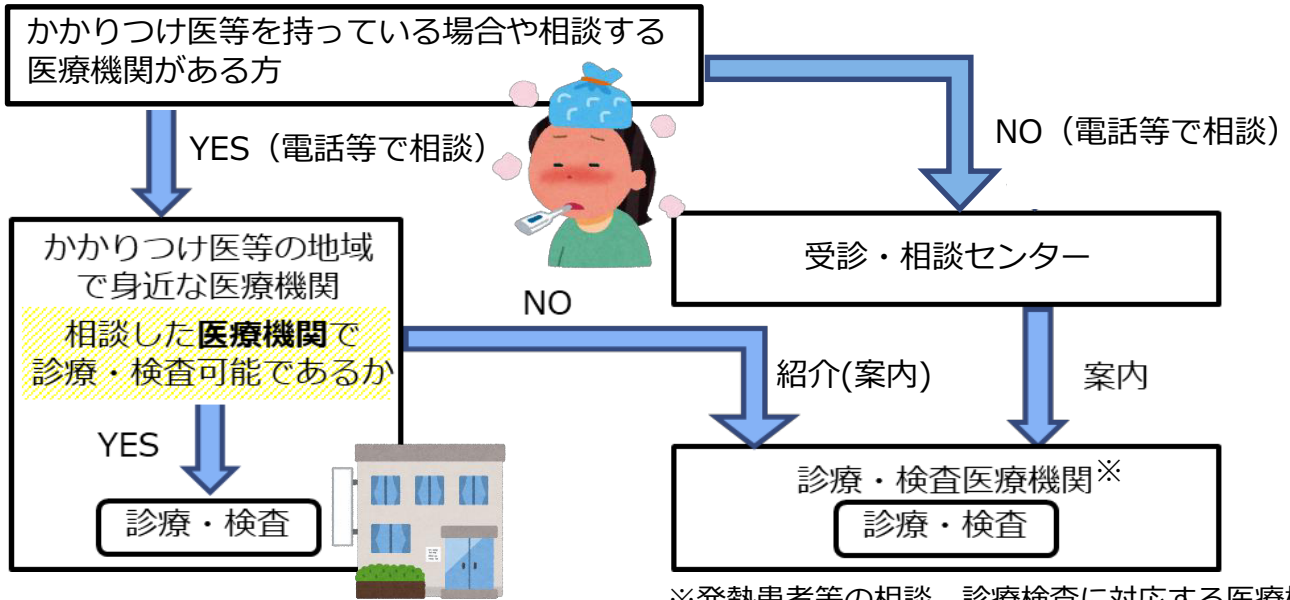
かかりつけ医等を持っている場合や相談する医療機関がある方

YES（電話等で相談）

NO（電話等で相談）

かかりつけ医等の地域で身近な医療機関

相談した**医療機関**で診療・検査可能であるか

NO

受診・相談センター

紹介(案内)

案内

YES

診療・検査

診療・検査医療機関※

診療・検査

※発熱患者等の相談・診療検査に対応する医療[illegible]